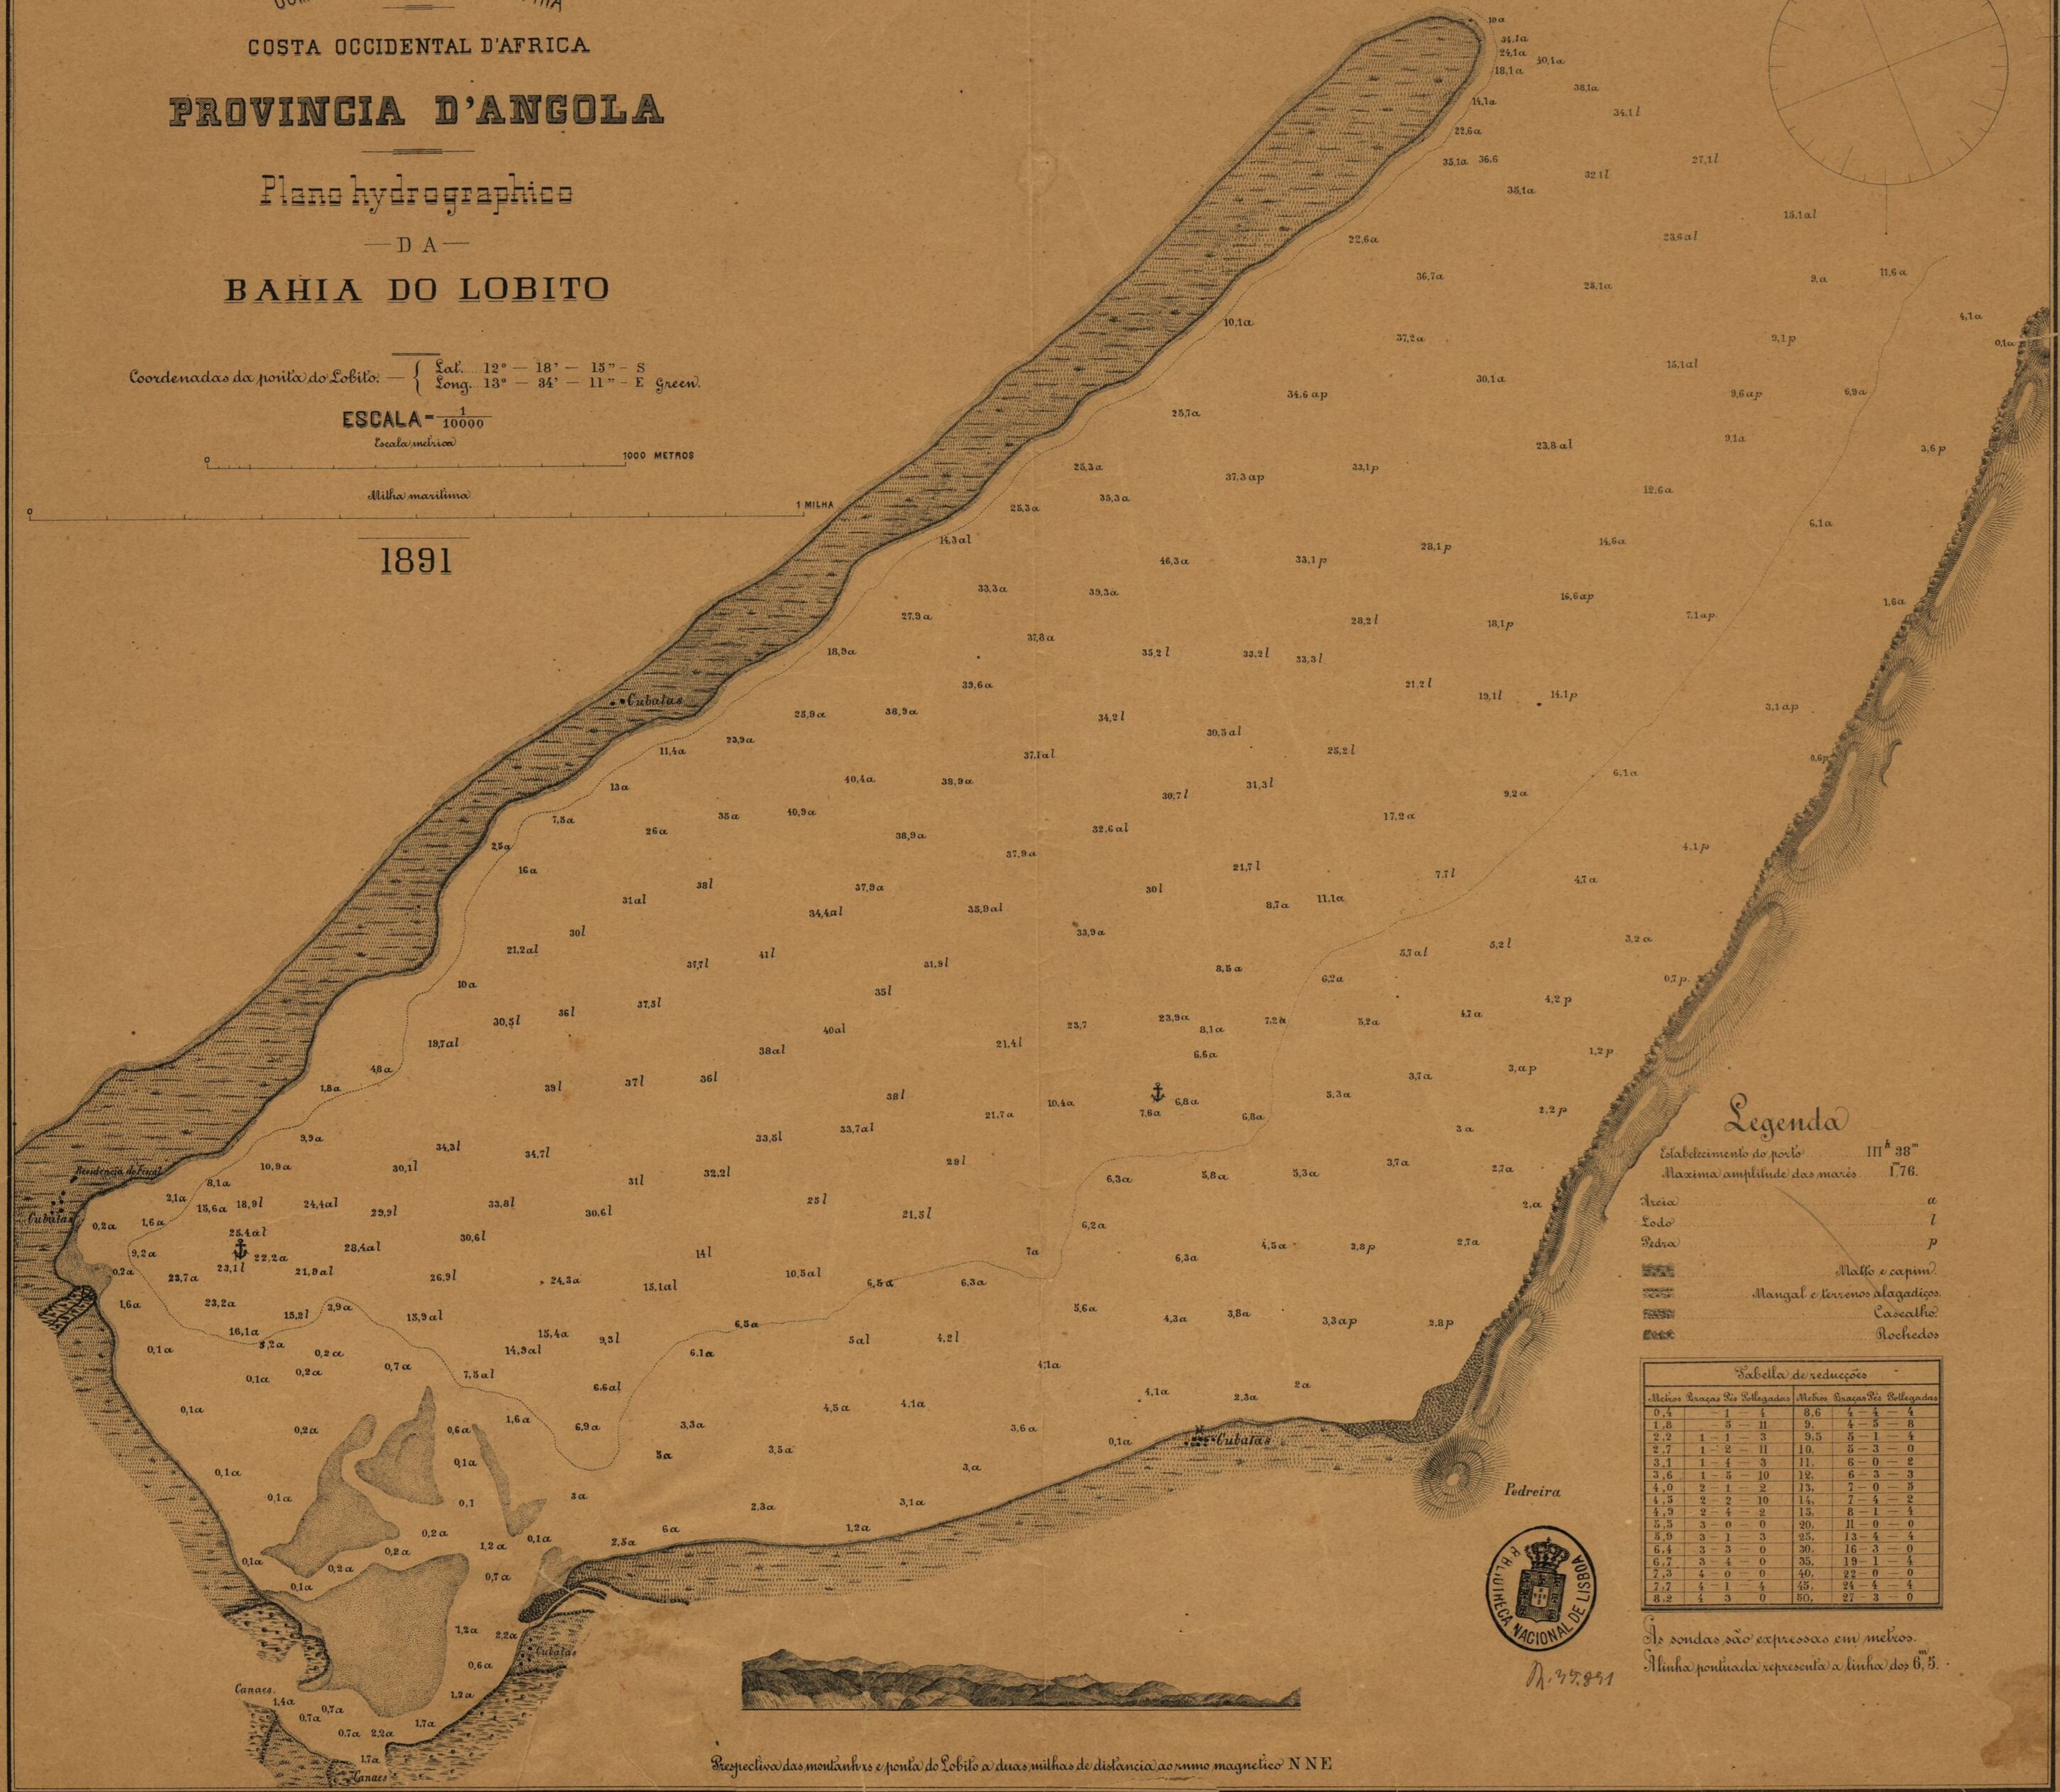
COSTA OCCIDENTAL D'AFRICA

PROVINCIA D'ANGOLA

Plano hydrographico

DA

BAHIA DO LOBITO

Coordenadas da ponta do Lobito: Lat. 12° — 18' — 15" — S
Long. 13° — 34' — 11" — E Green.

ESCALA — $\frac{1}{10000}$

Escala metrica

0 1000 METROS

Milha maritima

1 MILHA

1891

Cubatas

Cubatas

Cubatas

Cubatas

Pedreira

Canoas

Legenda

Estabelecimento do porto III$^h$ 38$^m$
Maxima amplitude das marés 1.76.

Areia a
Lodo l
Pedra p
Matto e capim
Mangal e terrenos alagadiços
Cascalho
Rochedos

Tabella de reducções

| Metros | Braças | Pés | Pollegadas | Metros | Braças | Pés | Pollegadas |
|---|---|---|---|---|---|---|---|
| 0.4 | — | 1 | 4 | 8.6 | 4 | 4 | 4 |
| 1.8 | — | 5 | 11 | 9. | 4 | 5 | 8 |
| 2.2 | 1 | 1 | 3 | 9.5 | 5 | 1 | 4 |
| 2.7 | 1 | 2 | 11 | 10. | 5 | 3 | 0 |
| 3.1 | 1 | 4 | 3 | 11. | 6 | 0 | 2 |
| 3.6 | 1 | 5 | 10 | 12. | 6 | 3 | 3 |
| 4.0 | 2 | 1 | 2 | 13. | 7 | 0 | 3 |
| 4.5 | 2 | 2 | 10 | 14. | 7 | 4 | 2 |
| 4.9 | 2 | 4 | 2 | 15. | 8 | 1 | 4 |
| 5.5 | 3 | 0 | 0 | 20. | 11 | 0 | 0 |
| 5.9 | 3 | 1 | 3 | 25. | 13 | 4 | 4 |
| 6.4 | 3 | 3 | 0 | 30. | 16 | 3 | 0 |
| 6.7 | 3 | 4 | 0 | 35. | 19 | 1 | 4 |
| 7.3 | 4 | 0 | 0 | 40. | 22 | 0 | 0 |
| 7.7 | 4 | 1 | 4 | 45. | 24 | 4 | 4 |
| 8.2 | 4 | 3 | 0 | 50. | 27 | 3 | 0 |

As sondas são expressas em metros.
A linha pontuada representa a linha dos 6,$^m$5.

BIBLIOTHECA NACIONAL DE LISBOA

37.841

Perspectiva das montanhas e ponta do Lobito a duas milhas de distancia ao rumo magnetico N N E